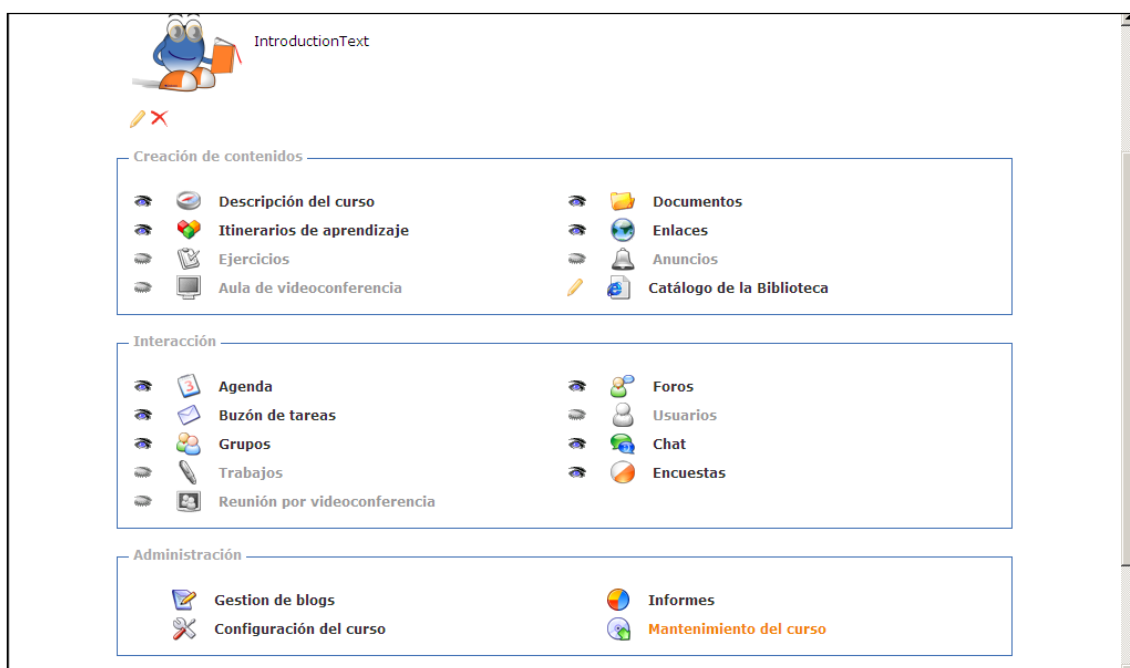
IntroductionText

Creación de contenidos

Descripción del curso
Itinerarios de aprendizaje
Ejercicios
Aula de videoconferencia

Documentos
Enlaces
Anuncios
Catálogo de la Biblioteca

Interacción

Agenda
Buzón de tareas
Grupos
Trabajos
Reunión por videoconferencia

Foros
Usuarios
Chat
Encuestas

Administración

Gestion de blogs
Configuración del curso

Informes
Mantenimiento del curso